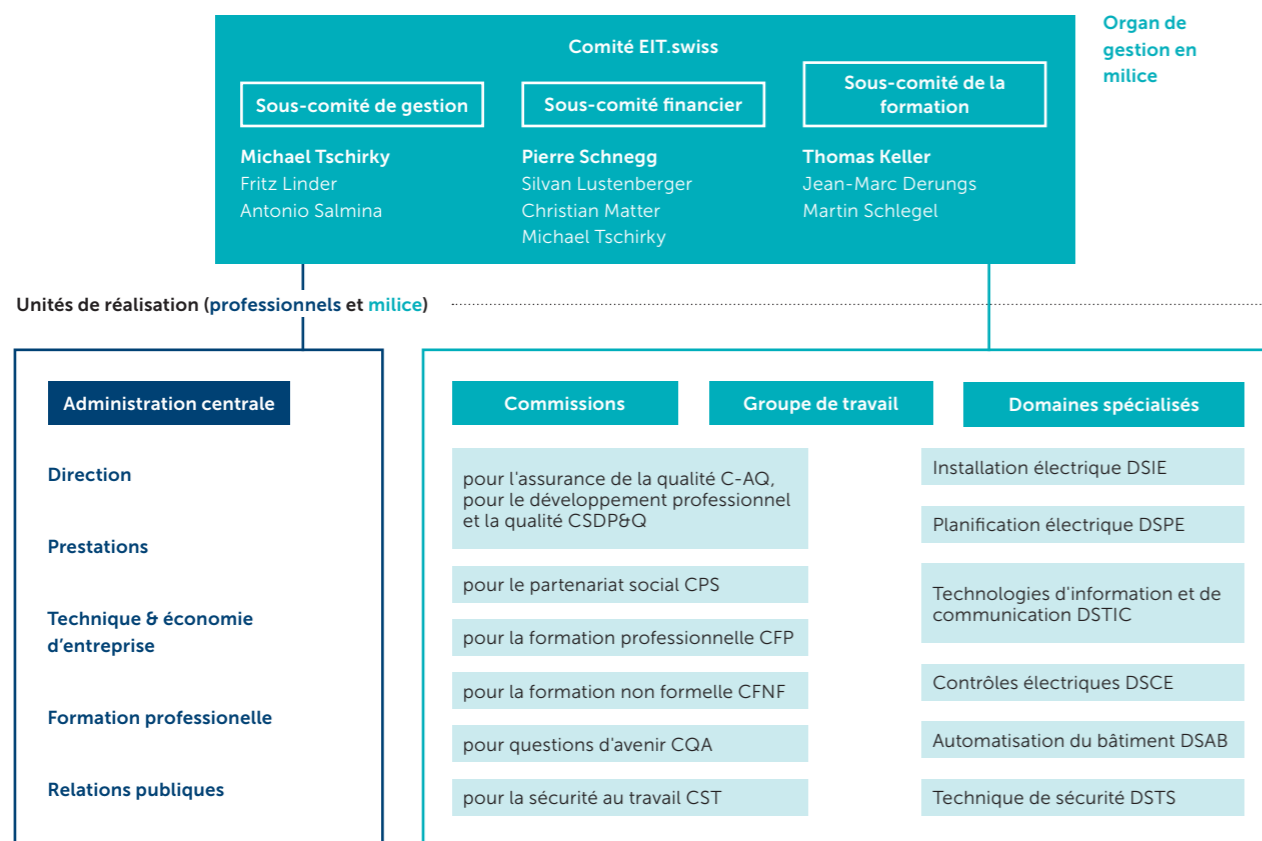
Comité EIT.swiss

Organ de gestion en milice

Sous-comité de gestion

Michael Tschirky
Fritz Linder
Antonio Salmina

Sous-comité financier

Pierre Schnegg
Silvan Lustenberger
Christian Matter
Michael Tschirky

Sous-comité de la formation

Thomas Keller
Jean-Marc Derungs
Martin Schlegel

Unités de réalisation (professionnels et milice)

Administration centrale

Direction

Prestations

Technique & économie d'entreprise

Formation professionelle

Relations publiques

Commissions

Groupe de travail

Domaines spécialisés

pour l'assurance de la qualité C-AQ, pour le développement professionnel et la qualité CSDP&Q

pour le partenariat social CPS

pour la formation professionnelle CFP

pour la formation non formelle CFNF

pour questions d'avenir CQA

pour la sécurité au travail CST

Installation électrique DSIE

Planification électrique DSPE

Technologies d'information et de communication DSTIC

Contrôles électriques DSCE

Automatisation du bâtiment DSAB

Technique de sécurité DSTS